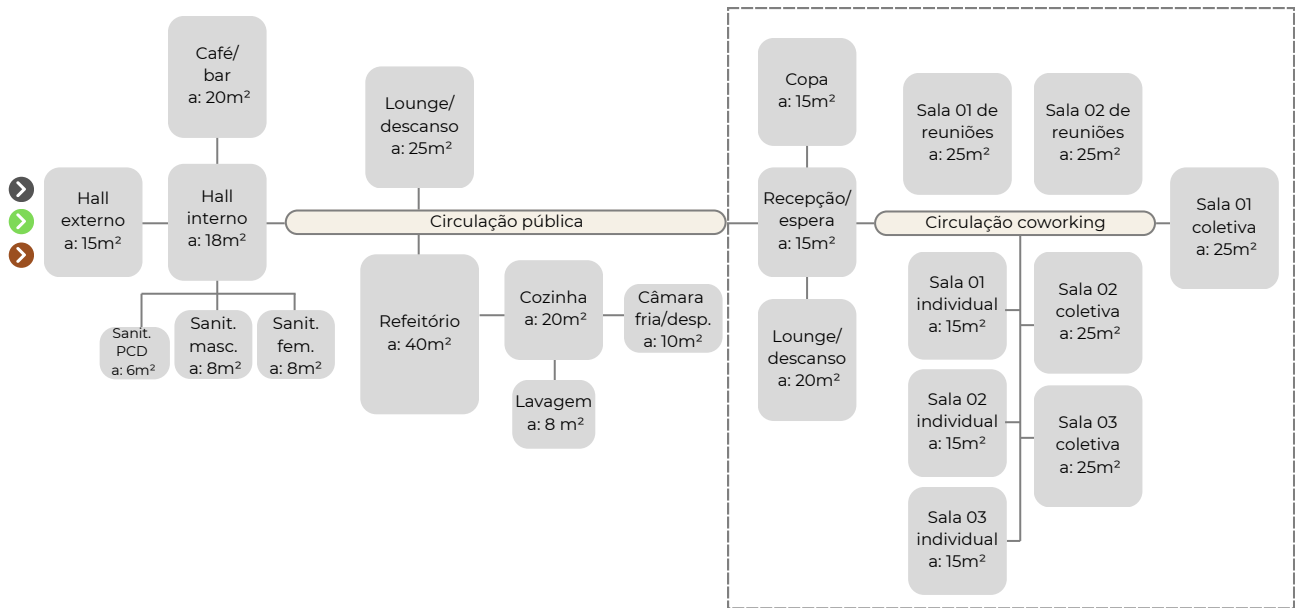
Café/ bar a: 20m²

Hall externo a: 15m²

Hall interno a: 18m²

Sanit. PCD a: 6m²

Sanit. masc. a: 8m²

Sanit. fem. a: 8m²

Lounge/ descanso a: 25m²

Circulação pública

Refeitório a: 40m²

Cozinha a: 20m²

Câmara fria/desp. a: 10m²

Lavagem a: 8 m²

Copa a: 15m²

Recepção/ espera a: 15m²

Lounge/ descanso a: 20m²

Sala 01 de reuniões a: 25m²

Sala 02 de reuniões a: 25m²

Circulação coworking

Sala 01 coletiva a: 25m²

Sala 01 individual a: 15m²

Sala 02 coletiva a: 25m²

Sala 02 individual a: 15m²

Sala 03 coletiva a: 25m²

Sala 03 individual a: 15m²